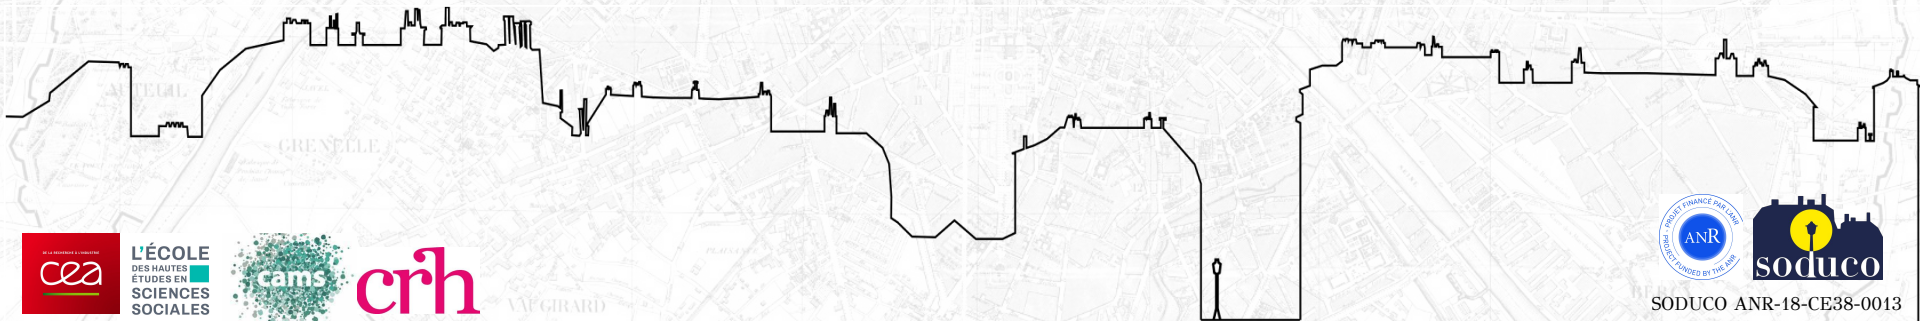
AUTEUIL

GRENELLE

VAUGIRARD

DE LA RECHERCHE À L'INDUSTRIE
cea

L'ÉCOLE
DES HAUTES
ÉTUDES EN
SCIENCES
SOCIALES

cams

crh

PROJET FINANCÉ PAR L'ANR
ANR
PROJECT FUNDED BY THE ANR

soduco

SODUCO ANR-18-CE38-0013